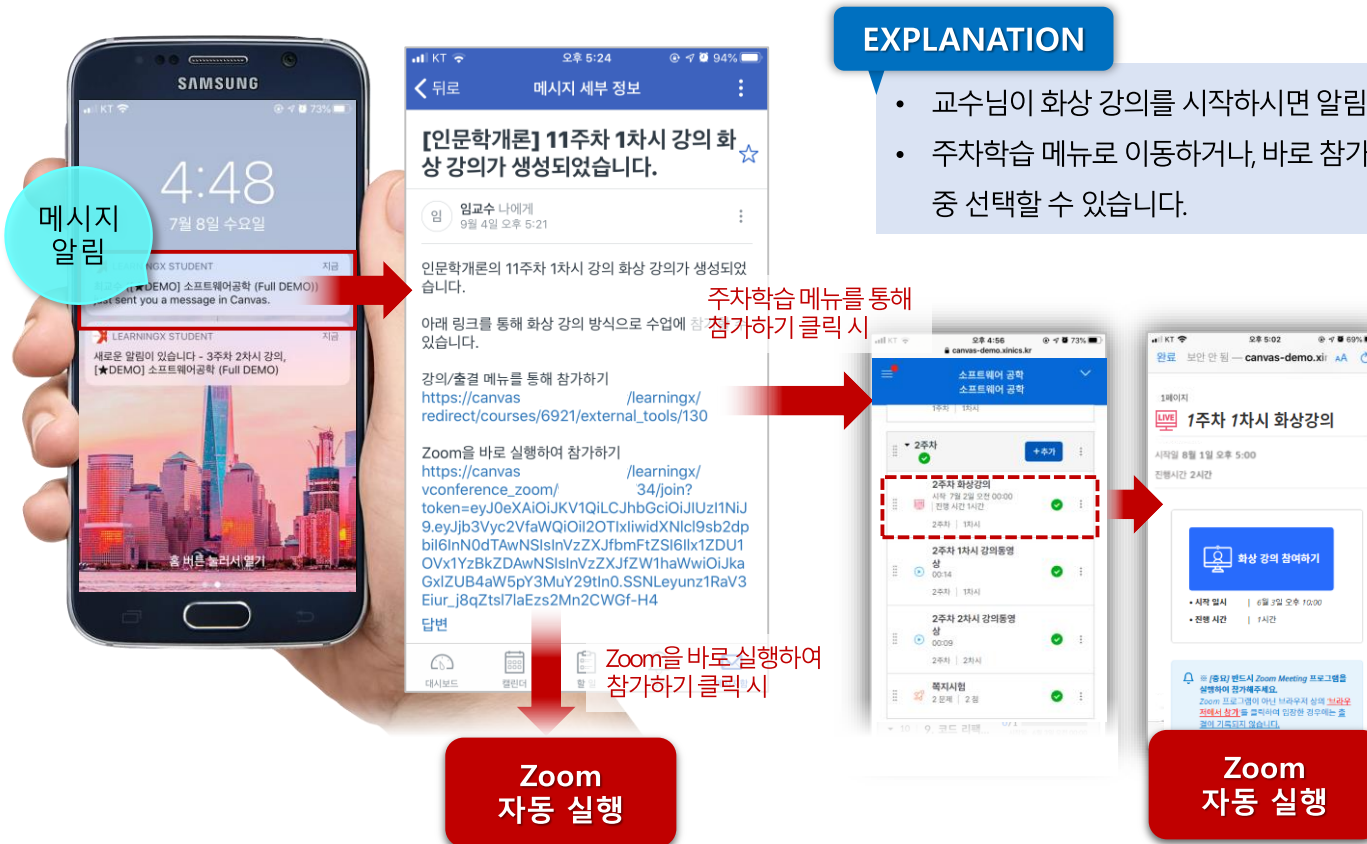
SAMSUNG

KT 73%

4:48

7월 8일 수요일

메시지 알림

LEARNINGX STUDENT 지금
[★DEMO] 소프트웨어공학 (Full DEMO)
just sent you a message in Canvas.

LEARNINGX STUDENT 지금
새로운 알림이 있습니다 - 3주차 2차시 강의, [★DEMO] 소프트웨어공학 (Full DEMO)

홈 버튼 눌러서 열기

KT 오후 5:24 94%
뒤로 메시지 세부 정보

[인문학개론] 11주차 1차시 강의 화상 강의가 생성되었습니다.

임 임교수 나에게
9월 4일 오후 5:21

인문학개론의 11주차 1차시 강의 화상 강의가 생성되었습니다.

아래 링크를 통해 화상 강의 방식으로 수업에 참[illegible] 있습니다.

강의/출결 메뉴를 통해 참가하기
https://canvas /learningx/redirect/courses/6921/external_tools/130

Zoom을 바로 실행하여 참가하기
https://canvas /learningx/vconference_zoom/ 34/join?token=eyJ0eXAiOiJKV1QiLCJhbGciOiJIUzI1NiJ9.eyJjb3Vyc2VfaWQiOiI2OTIxIiwidXNlcl9sb2dpbil6InN0dTAwNSIsInVzZXJfbmFtZSI6Ilx1ZDU1OVx1YzBkZDAwNSIsInVzZXJfZW1haWwiOiJkaGxlZUB4aW5pY3MuY29tIn0.SSNLeyunz1RaV3Eiur_j8qZtsl7laEzs2Mn2CWGf-H4

답변

대시보드 캘린더 할

Zoom을 바로 실행하여 참가하기 클릭 시

Zoom 자동 실행

EXPLANATION

• 교수님이 화상 강의를 시작하시면 알림
• 주차학습 메뉴로 이동하거나, 바로 참가 중 선택할 수 있습니다.

주차학습 메뉴를 통해 참가하기 클릭 시

KT 오후 4:56 73%
canvas-demo.xinics.kr
소프트웨어 공학
소프트웨어 공학
1주차 | 1차시
2주차 +추가
2주차 화상강의
시작 7월 2일 오전 00:00
진행 시간 1시간
2주차 | 1차시
2주차 1차시 강의동영상
00:14
2주차 | 1차시
2주차 2차시 강의동영상
00:09
2주차 | 2차시
복지시험
2 문제 | 2 점

KT 오후 5:02 69%
완료 보안 안 됨 — canvas-demo.xi AA
1페이지
LIVE 1주차 1차시 화상강의
시작일 8월 1일 오후 5:00
진행시간 2시간
화상 강의 참여하기
• 시작 일시 | 6월 3일 오후 10:00
• 진행 시간 | 1시간
[중요] 반드시 Zoom Meeting 프로그램을 실행하여 참가해주세요.
Zoom 프로그램이 아닌 브라우저 상의 '브라우저에서 참가'를 클릭하여 입장한 경우에는 출결이 기록되지 않습니다.

Zoom 자동 실행